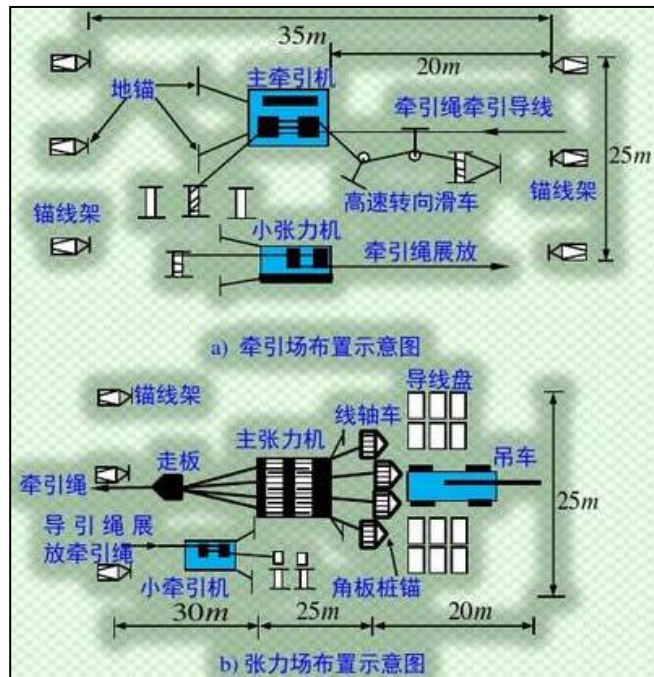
35$m$
20$m$
地锚
主牵引机
牵引绳牵引导线
25$m$
高速转向滑车
锚线架
锚线架
小张力机
牵引绳展放
a) 牵引场布置示意图

锚线架
导线盘
线轴车
主张力机
走板
吊车
牵引绳
25$m$
导引绳展放牵引绳
小牵引机
角板桩锚
30$m$
25$m$
20$m$
b) 张力场布置示意图